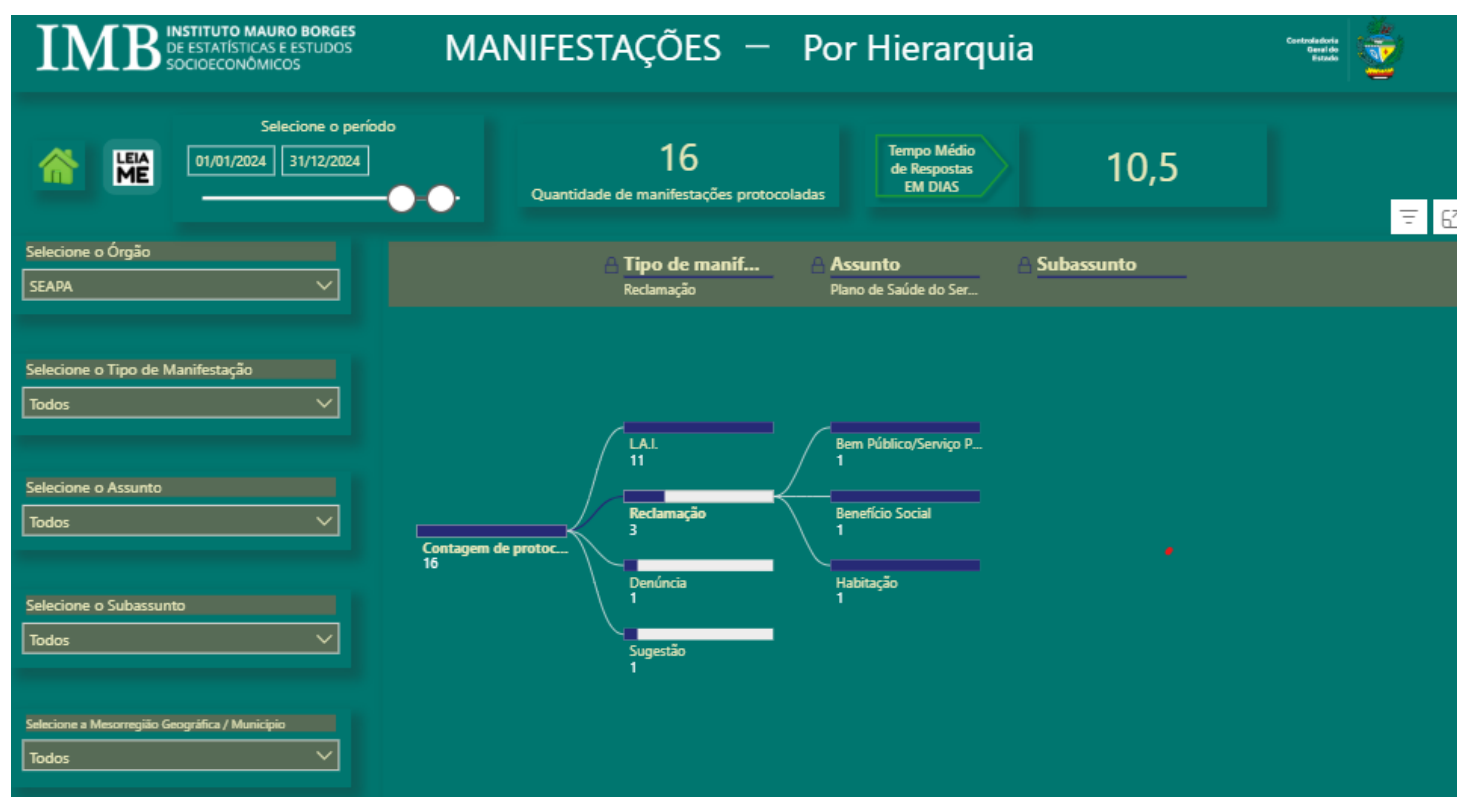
IMB INSTITUTO MAURO BORGES DE ESTATÍSTICAS E ESTUDOS SOCIOECONÔMICOS

MANIFESTAÇÕES — Por Hierarquia

Controladoria Geral do Estado

LEIA ME

Selecione o período
01/01/2024 31/12/2024

16
Quantidade de manifestações protocoladas

Tempo Médio de Respostas EM DIAS

10,5

Selecione o Órgão
SEAPA

Selecione o Tipo de Manifestação
Todos

Selecione o Assunto
Todos

Selecione o Subassunto
Todos

Selecione a Mesorregião Geográfica / Município
Todos

Tipo de manif...
Reclamação

Assunto
Plano de Saúde do Ser...

Subassunto

Contagem de protoc...
16

L.A.I.
11

Reclamação
3

Denúncia
1

Sugestão
1

Bem Público/Serviço P...
1

Benefício Social
1

Habitação
1